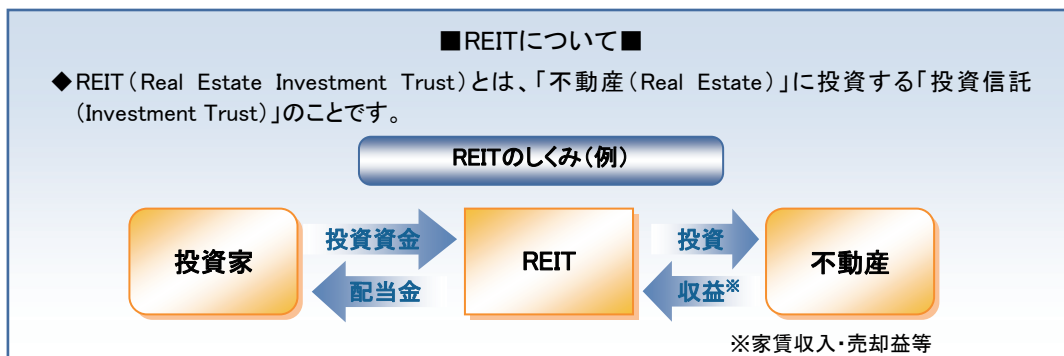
■REITについて■

◆REIT（Real Estate Investment Trust）とは、「不動産（Real Estate）」に投資する「投資信託（Investment Trust）」のことです。

REITのしくみ（例）

投資家

投資資金

配当金

REIT

投資

収益※

不動産

※家賃収入・売却益等